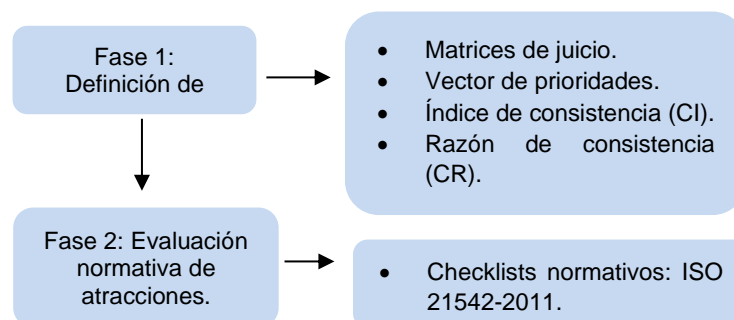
Fase 1:
Definición de

- Matrices de juicio.
- Vector de prioridades.
- Índice de consistencia (CI).
- Razón de consistencia (CR).

Fase 2: Evaluación normativa de atracciones.

- Checklists normativos: ISO 21542-2011.